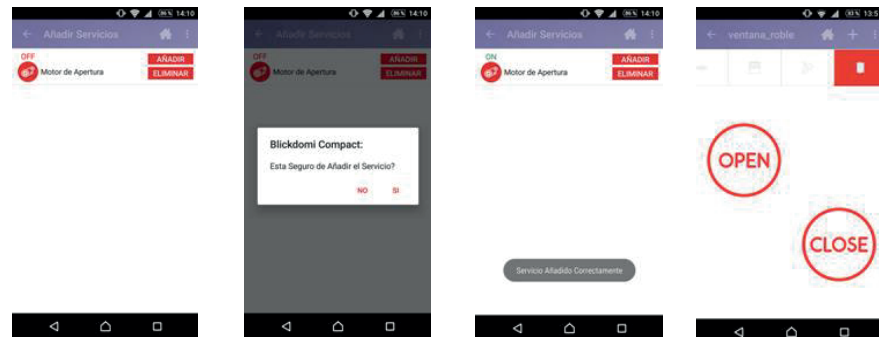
14:10
Añadir Servicios
OFF
Motor de Apertura
AÑADIR
ELIMINAR

14:10
Añadir Servicios
OFF
Motor de Apertura
AÑADIR
ELIMINAR
Blickdomi Compact:
Esta Seguro de Añadir el Servicio?
NO
SI

14:10
Añadir Servicios
ON
Motor de Apertura
AÑADIR
ELIMINAR
Servicio Añadido Correctamente

13:5
ventana_roble
OPEN
CLOSE